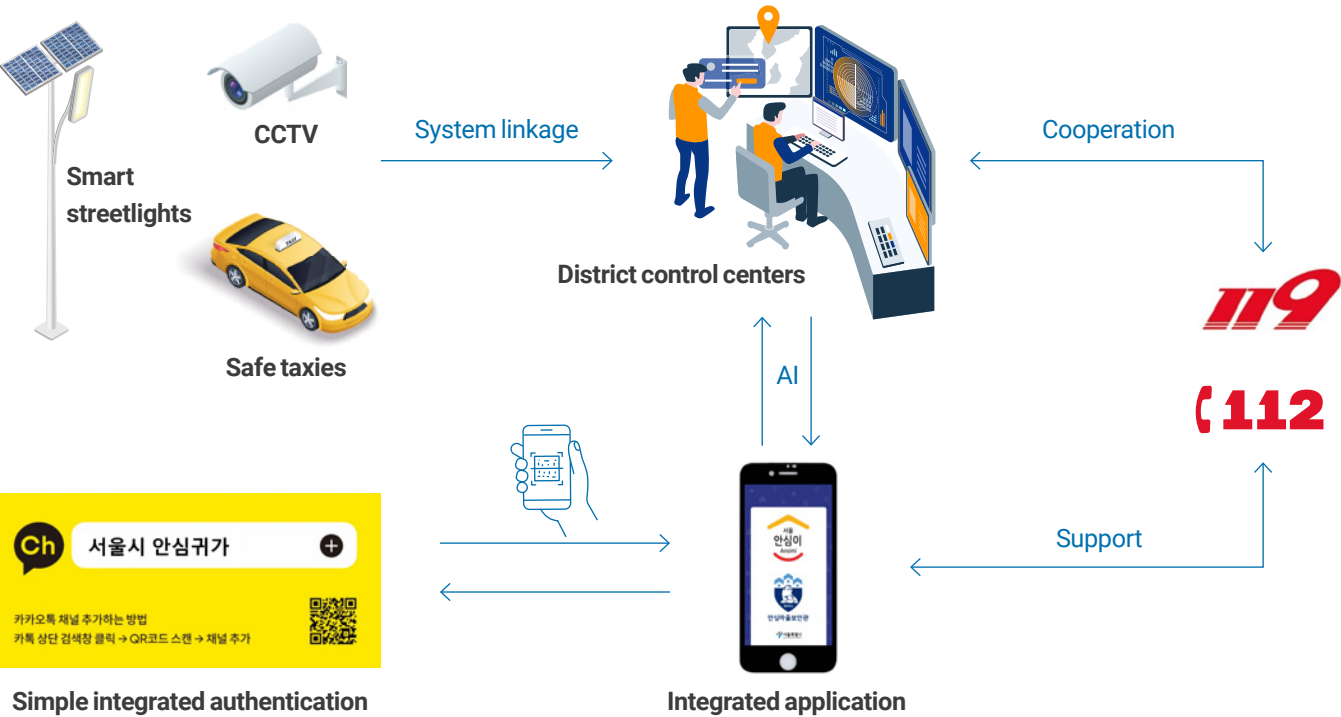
CCTV

Smart streetlights

Safe taxies

System linkage

District control centers

Cooperation

119

112

AI

Ch 서울시 안심귀가

카카오톡 채널 추가하는 방법
카톡 상단 검색창 클릭 → QR코드 스캔 → 채널 추가

Simple integrated authentication

서울 안심이 Ansimi

안심마을보안관

서울특별시

Integrated application

Support